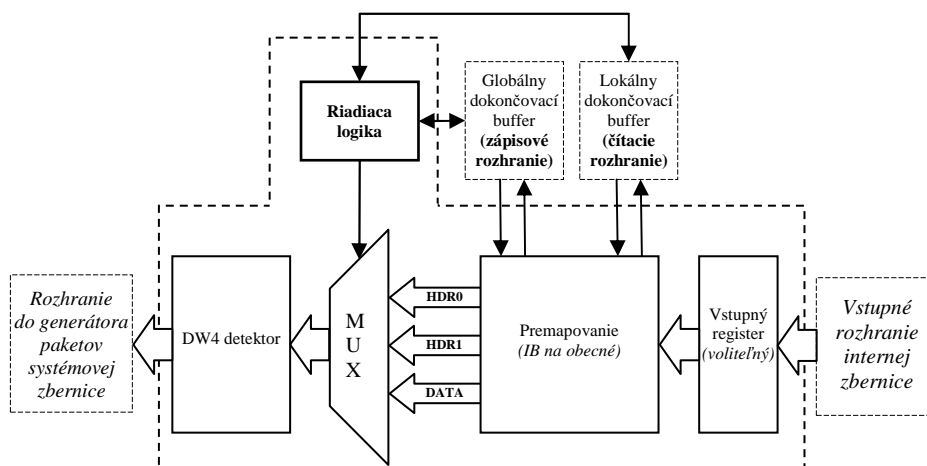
Riadiaca logika

Globálny dokončovací buffer (zápisové rozhranie)

Lokálny dokončovací buffer (čítacie rozhranie)

Rozhranie do generátora paketov systémovej zbernice

DW4 detektor

M U X

HDR0

HDR1

DATA

Premapovanie (IB na obecné)

Vstupný register (voliteľný)

Vstupné rozhranie internej zbernice